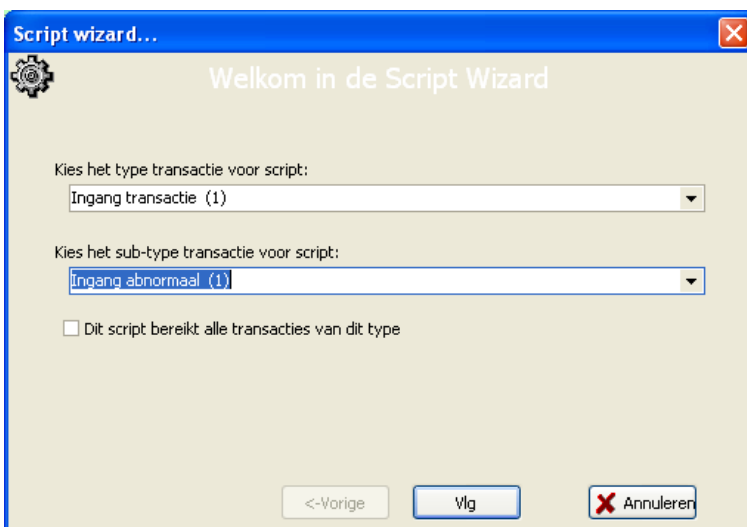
Script wizard...

Welkom in de Script Wizard

Kies het type transactie voor script:

Ingang transactie (1)

Kies het sub-type transactie voor script:

Ingang abnormaal (1)

Dit script bereikt alle transacties van dit type

<-Vorige

Vlg

Annuleren